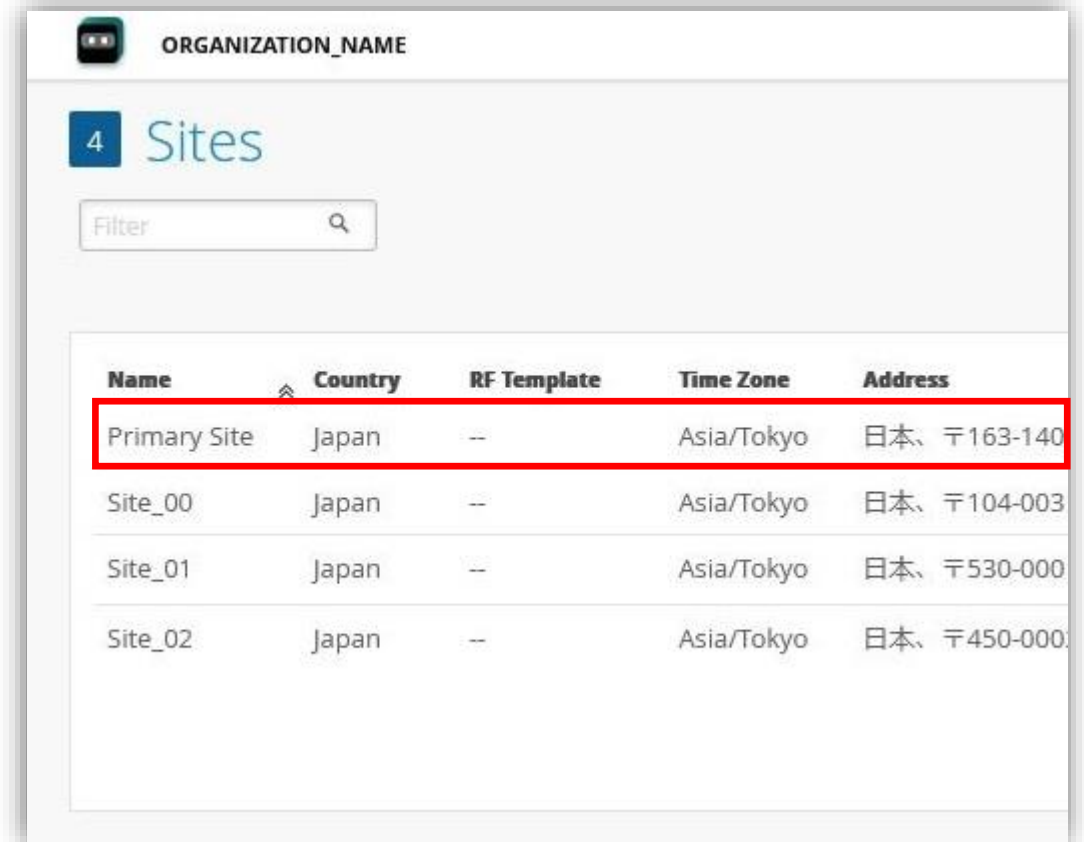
ORGANIZATION_NAME

4 Sites

Filter

| Name | Country | RF Template | Time Zone | Address |
|---|---|---|---|---|
| Primary Site | Japan | -- | Asia/Tokyo | 日本、〒163-140 |
| Site_00 | Japan | -- | Asia/Tokyo | 日本、〒104-003 |
| Site_01 | Japan | -- | Asia/Tokyo | 日本、〒530-000 |
| Site_02 | Japan | -- | Asia/Tokyo | 日本、〒450-000 |